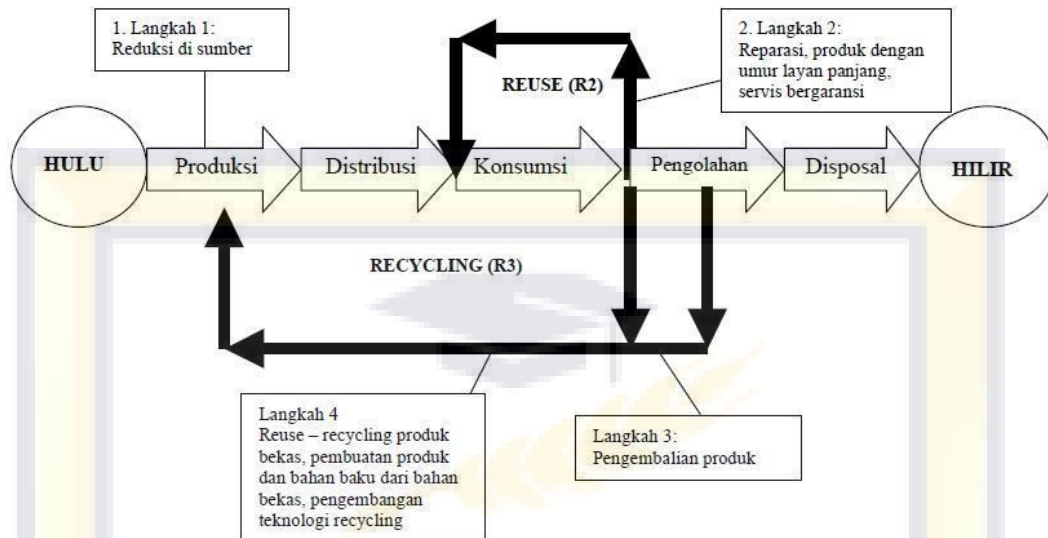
1. Langkah 1:
Reduksi di sumber

2. Langkah 2:
Reparasi, produk dengan umur layan panjang, servis bergaransi

REUSE (R2)

HULU

Produksi

Distribusi

Konsumsi

Pengolahan

Disposal

HILIR

RECYCLING (R3)

Langkah 4
Reuse – recycling produk bekas, pembuatan produk dan bahan baku dari bahan bekas, pengembangan teknologi recycling

Langkah 3:
Pengembalian produk